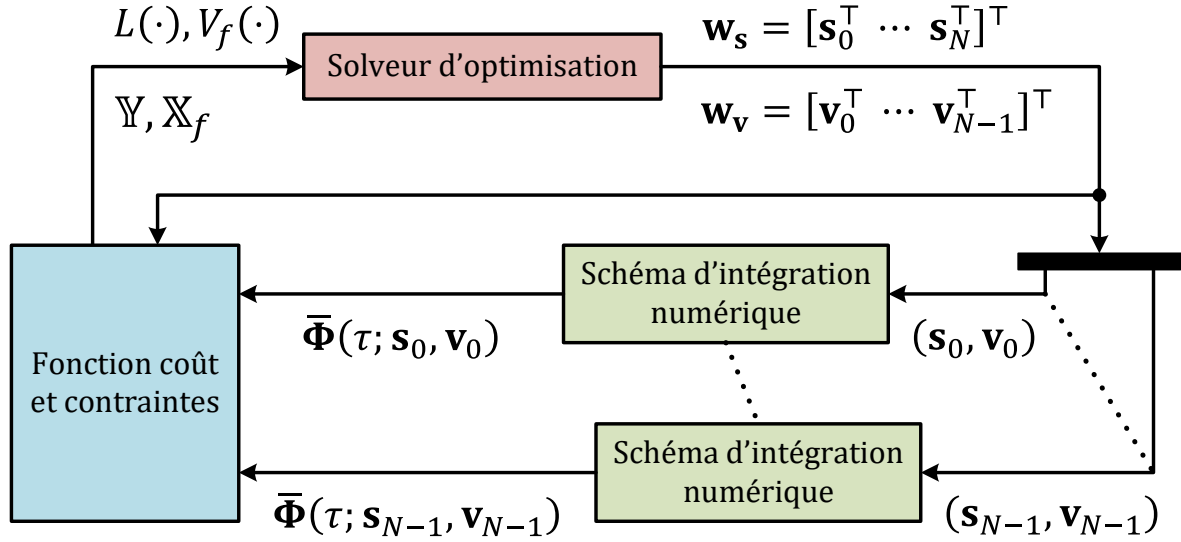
$L(\cdot), V_f(\cdot)$

Solveur d'optimisation

$\mathbf{w_s} = [\mathbf{s}_0^\top \; \cdots \; \mathbf{s}_N^\top]^\top$

$\mathbb{Y}, \mathbb{X}_f$

$\mathbf{w_v} = [\mathbf{v}_0^\top \; \cdots \; \mathbf{v}_{N-1}^\top]^\top$

Fonction coût et contraintes

Schéma d'intégration numérique

$\bar{\mathbf{\Phi}}(\tau; \mathbf{s}_0, \mathbf{v}_0)$

$(\mathbf{s}_0, \mathbf{v}_0)$

Schéma d'intégration numérique

$\bar{\mathbf{\Phi}}(\tau; \mathbf{s}_{N-1}, \mathbf{v}_{N-1})$

$(\mathbf{s}_{N-1}, \mathbf{v}_{N-1})$